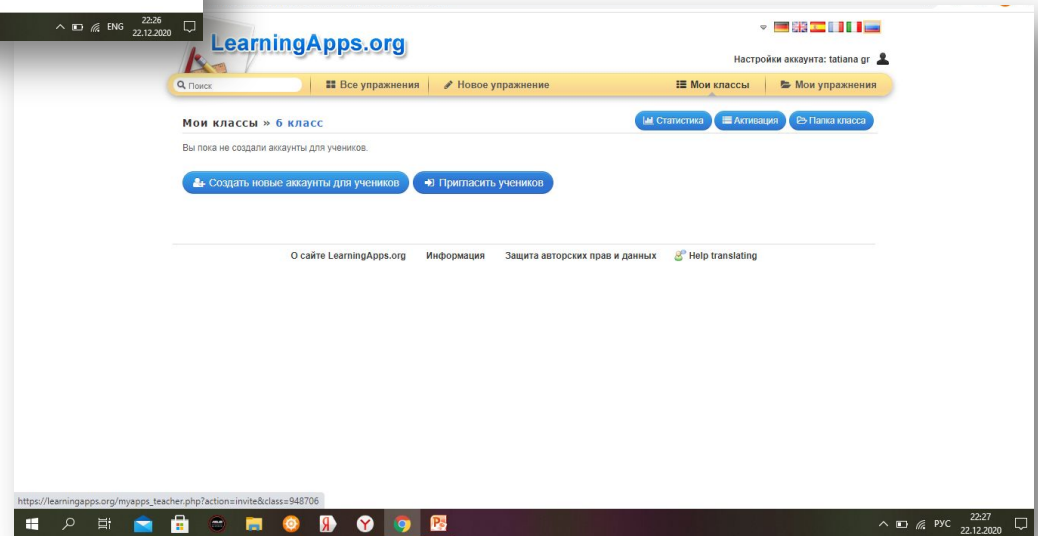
ENG 22:26 22.12.2020

LearningApps.org

Настройки аккаунта: tatiana gr

Поиск | Все упражнения | Новое упражнение | Мои классы | Мои упражнения

Мои классы » 6 класс

Статистика | Активация | Папка класса

Вы пока не создали аккаунты для учеников.

Создать новые аккаунты для учеников | Пригласить учеников

О сайте LearningApps.org | Информация | Защита авторских прав и данных | Help translating

https://learningapps.org/myapps_teacher.php?action=invite&class=948706

РУС 22:27 22.12.2020